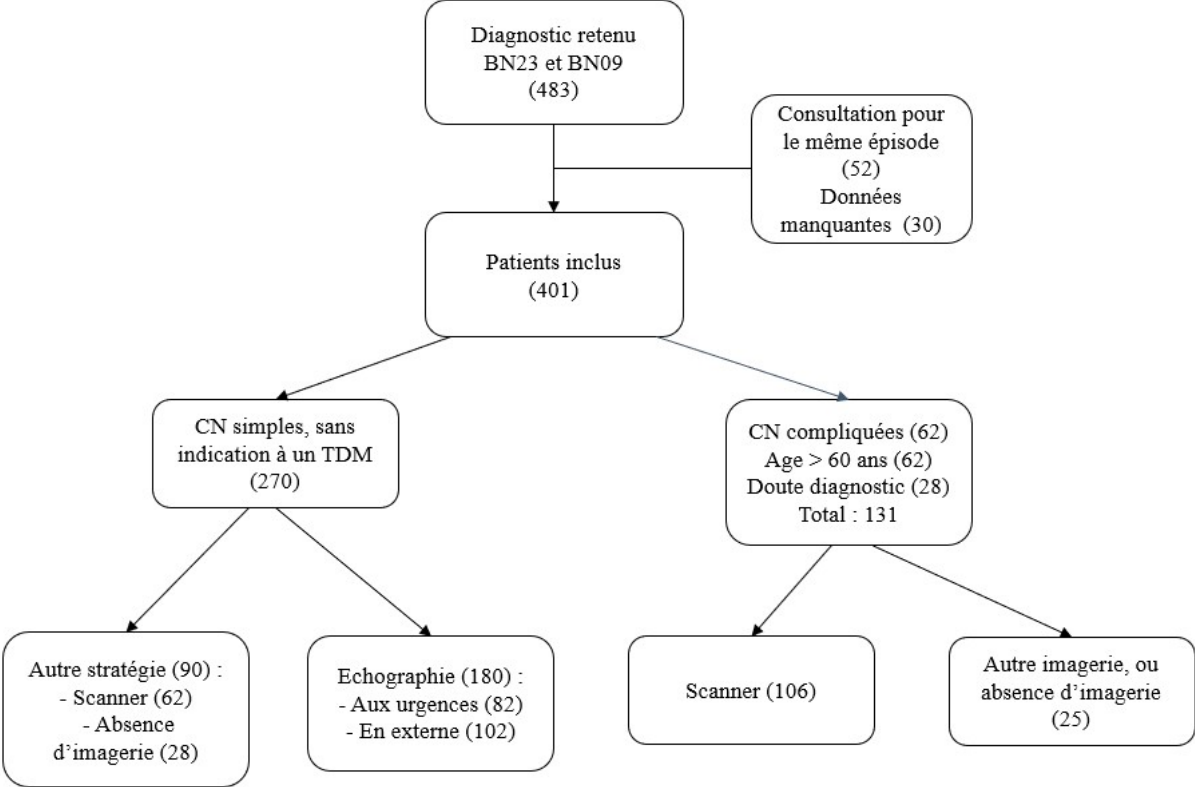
Diagnostic retenu
BN23 et BN09
(483)

Consultation pour le même épisode
(52)
Données manquantes (30)

Patients inclus
(401)

CN simples, sans indication à un TDM
(270)

CN compliquées (62)
Age > 60 ans (62)
Doute diagnostic (28)
Total : 131

Autre stratégie (90) :
- Scanner (62)
- Absence d'imagerie (28)

Echographie (180) :
- Aux urgences (82)
- En externe (102)

Scanner (106)

Autre imagerie, ou absence d'imagerie
(25)